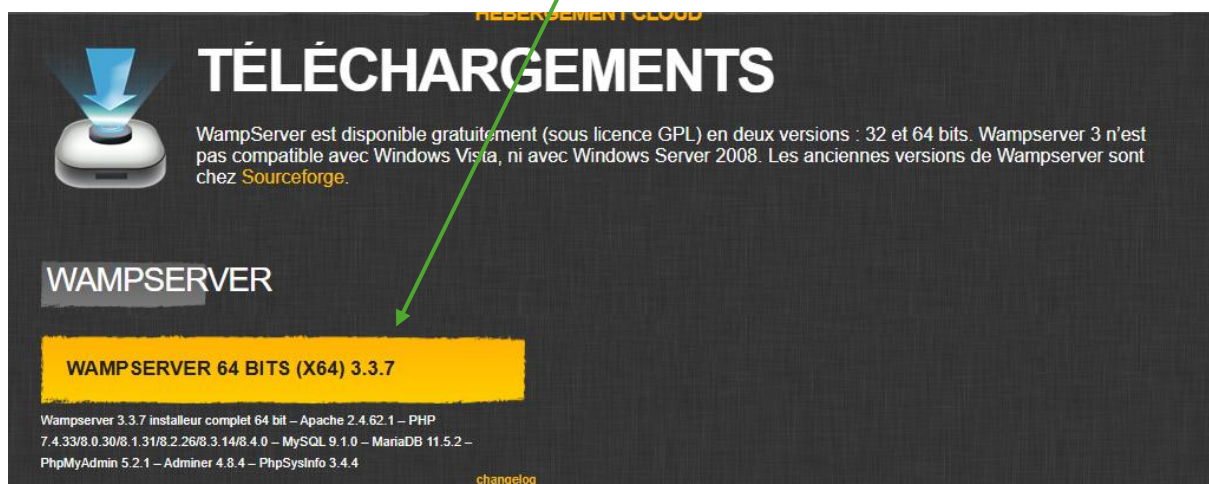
HÉBERGEMENT CLOUD

TÉLÉCHARGEMENTS

WampServer est disponible gratuitement (sous licence GPL) en deux versions : 32 et 64 bits. Wampserver 3 n'est pas compatible avec Windows Vista, ni avec Windows Server 2008. Les anciennes versions de Wampserver sont chez Sourceforge.

WAMPSERVER

WAMPSERVER 64 BITS (X64) 3.3.7

Wampserver 3.3.7 installeur complet 64 bit – Apache 2.4.62.1 – PHP 7.4.33/8.0.30/8.1.31/8.2.26/8.3.14/8.4.0 – MySQL 9.1.0 – MariaDB 11.5.2 – PhpMyAdmin 5.2.1 – Adminer 4.8.4 – PhpSysInfo 3.4.4

changelog